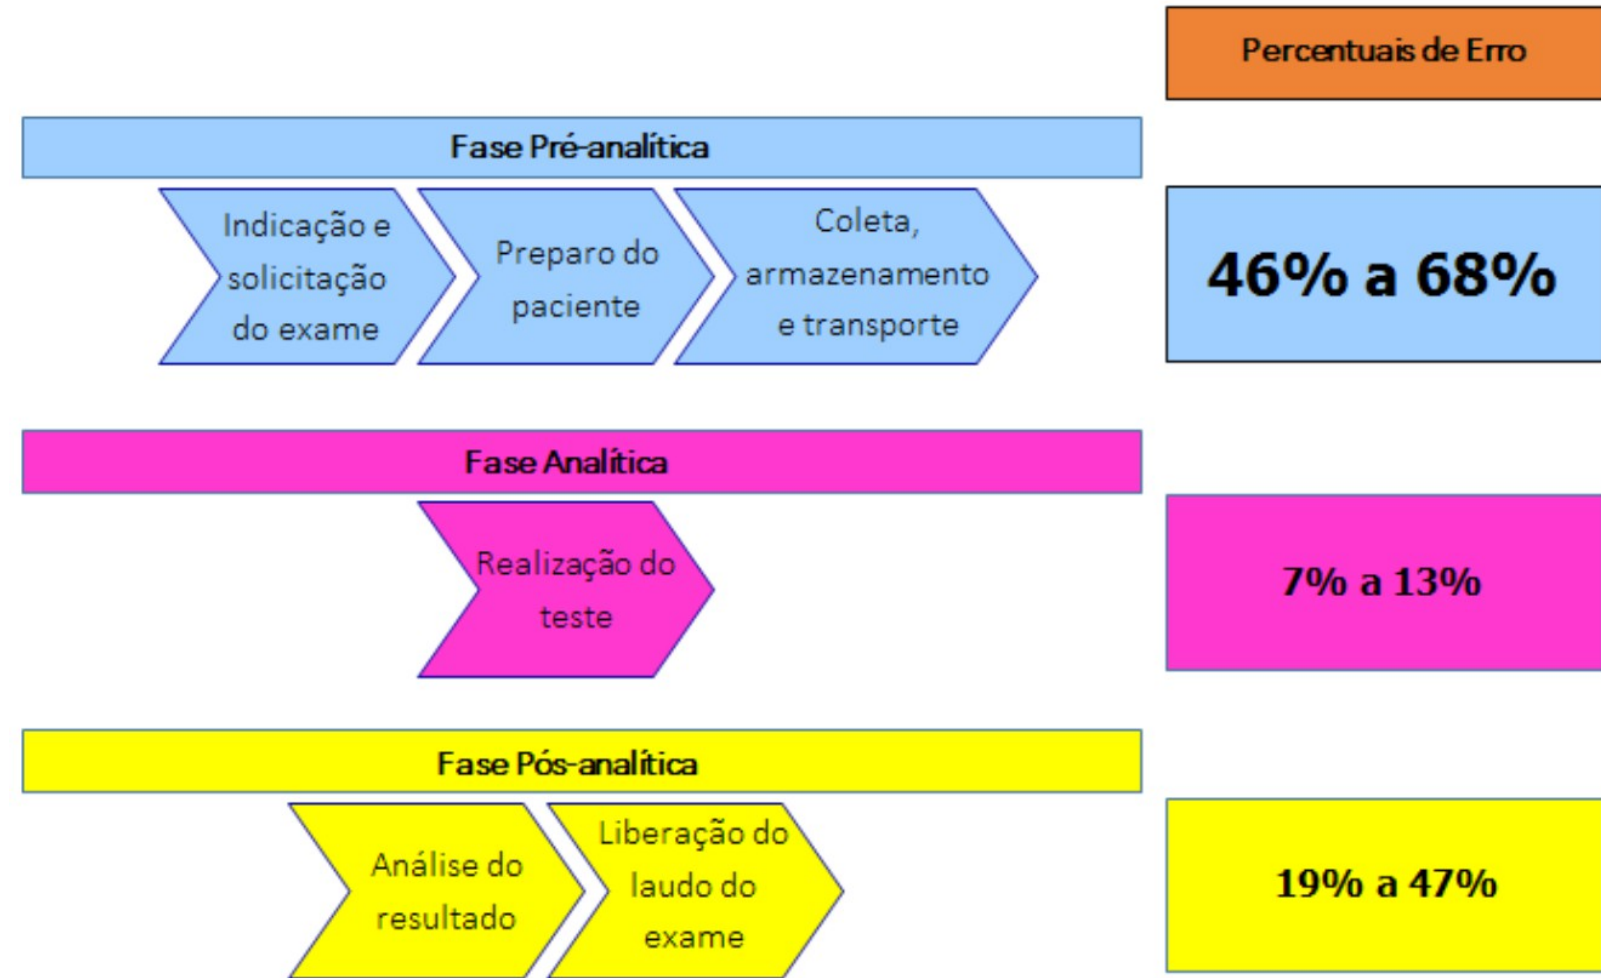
Percentuais de Erro

Fase Pré-analítica

Indicação e solicitação do exame

Preparo do paciente

Coleta, armazenamento e transporte

46% a 68%

Fase Analítica

Realização do teste

7% a 13%

Fase Pós-analítica

Análise do resultado

Liberação do laudo do exame

19% a 47%